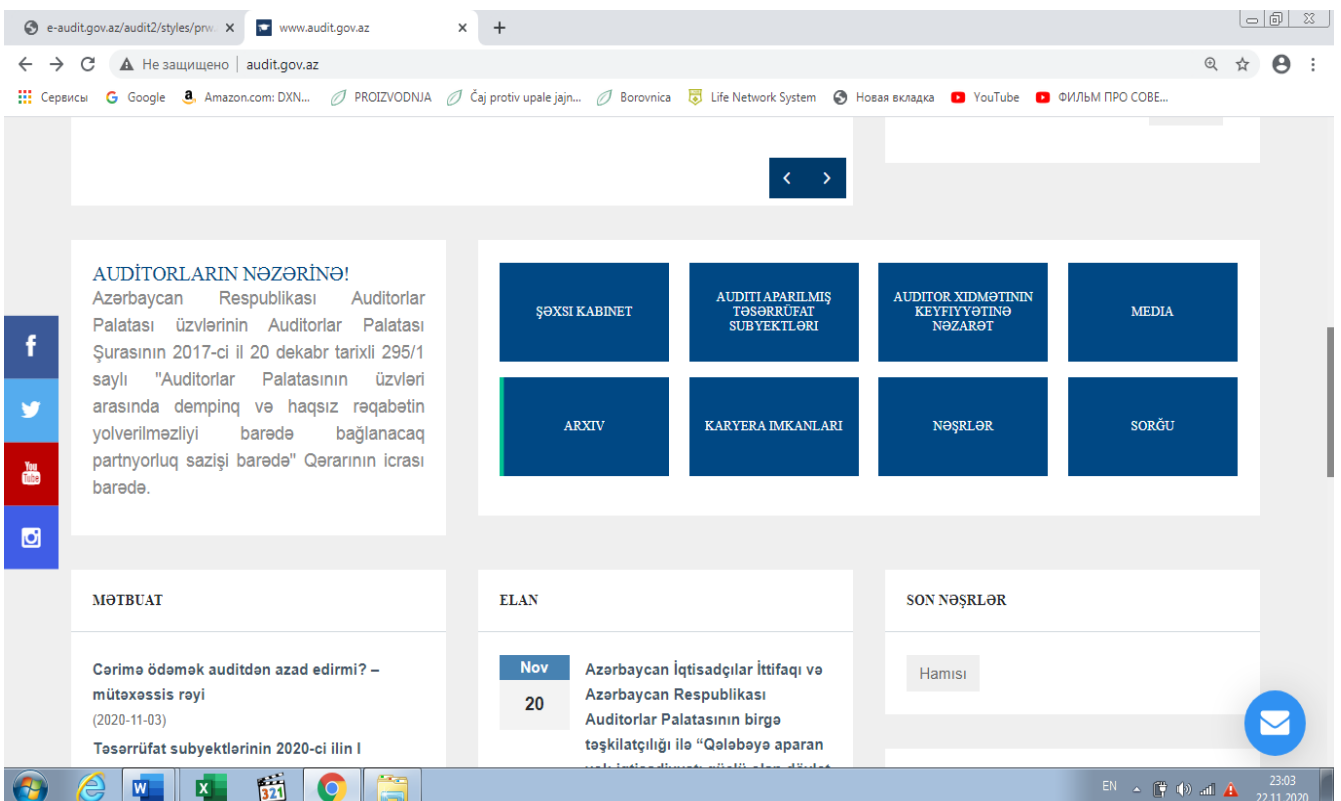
e-audit.gov.az/audit2/styles/prw ×
www.audit.gov.az ×
+

Не защищено | audit.gov.az

Сервисы Google Amazon.com: DXN... PROIZVODNJA Čaj protiv upale jajn... Borovnica Life Network System Новая вкладка YouTube ФИЛЬМ ПРО СОВЕ...

AUDİTORLARIN NƏZƏRİNƏ!
Azərbaycan Respublikası Auditorlar Palatası üzvlərinin Auditorlar Palatası Şurasının 2017-ci il 20 dekabr tarixli 295/1 saylı "Auditorlar Palatasının üzvləri arasında dempinq və haqsız rəqabətin yolverilməzliyi barədə bağlanacaq partnyorluq sazişi barədə" Qərarının icrası barədə.

| ŞƏXSI KABINET | AUDITI APARILMIŞ TƏSƏRRÜFAT SUBYEKTLƏRI | AUDITOR XIDMƏTININ KEYFIYYƏTINƏ NƏZARƏT | MEDIA |
|---|---|---|---|
| ARXIV | KARYERA IMKANLARI | NƏŞRLƏR | SORĞU |

MƏTBUAT

Cərimə ödəmək auditdən azad edirmi? – mütəxəssis rəyi
(2020-11-03)
Təsərrüfat subyektlərinin 2020-ci ilin I

ELAN

Nov
20
Azərbaycan İqtisadçılar İttifaqı və Azərbaycan Respublikası Auditorlar Palatasının birgə təşkilatçılığı ilə “Qələbəyə aparan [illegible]

SON NƏŞRLƏR

Hamısı

EN 23:03 22.11.2020